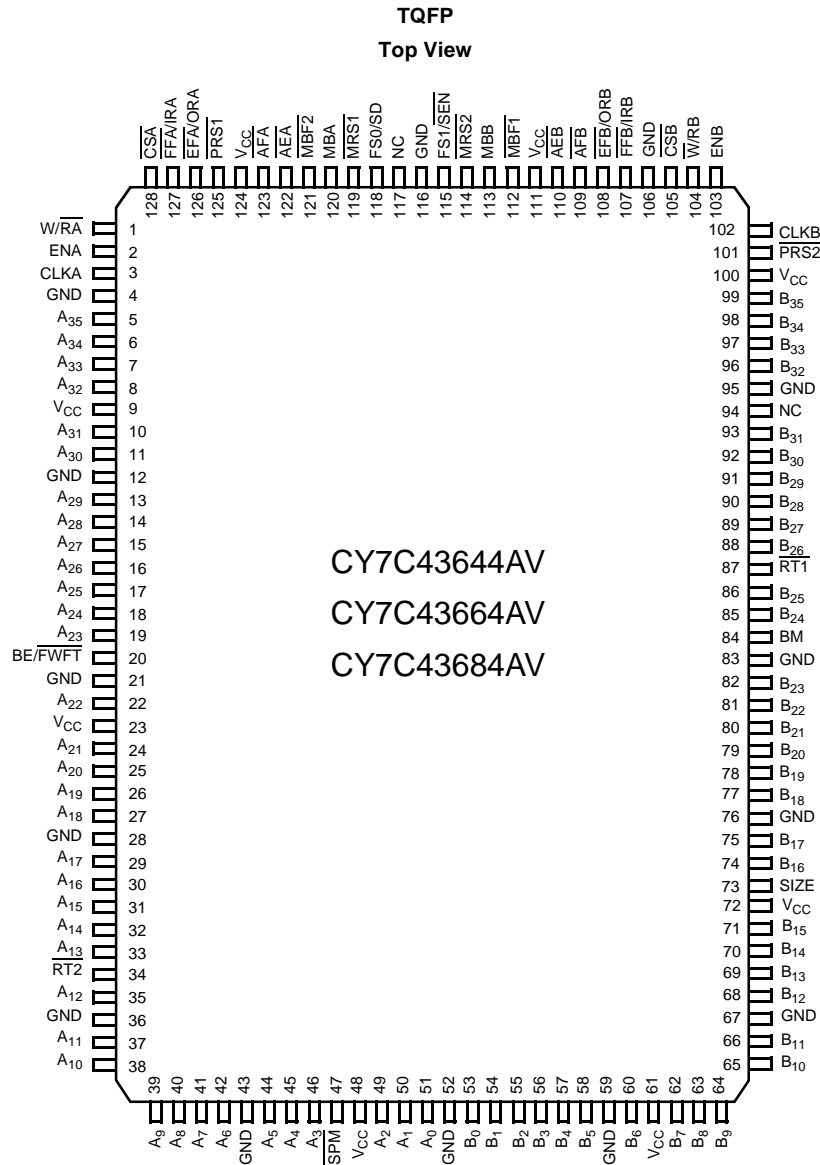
TQFP

Top View

$\overline{CSA}$ 128
$\overline{FFA}$/IRA 127
$\overline{EFA}$/ORA 126
$\overline{PRS1}$ 125
$V_{CC}$ 124
$\overline{AFA}$ 123
$\overline{AEA}$ 122
$\overline{MBF2}$ 121
MBA 120
$\overline{MRS1}$ 119
FS0/SD 118
NC 117
GND 116
FS1/$\overline{SEN}$ 115
$\overline{MRS2}$ 114
MBB 113
$\overline{MBF1}$ 112
$V_{CC}$ 111
$\overline{AEB}$ 110
$\overline{AFB}$ 109
$\overline{EFB}$/ORB 108
$\overline{FFB}$/IRB 107
GND 106
$\overline{CSB}$ 105
$\overline{W}$/RB 104
ENB 103

W/$\overline{RA}$ 1
ENA 2
CLKA 3
GND 4
$A_{35}$ 5
$A_{34}$ 6
$A_{33}$ 7
$A_{32}$ 8
$V_{CC}$ 9
$A_{31}$ 10
$A_{30}$ 11
GND 12
$A_{29}$ 13
$A_{28}$ 14
$A_{27}$ 15
$A_{26}$ 16
$A_{25}$ 17
$A_{24}$ 18
$A_{23}$ 19
BE/$\overline{FWFT}$ 20
GND 21
$A_{22}$ 22
$V_{CC}$ 23
$A_{21}$ 24
$A_{20}$ 25
$A_{19}$ 26
$A_{18}$ 27
GND 28
$A_{17}$ 29
$A_{16}$ 30
$A_{15}$ 31
$A_{14}$ 32
$A_{13}$ 33
$\overline{RT2}$ 34
$A_{12}$ 35
GND 36
$A_{11}$ 37
$A_{10}$ 38

CY7C43644AV
CY7C43664AV
CY7C43684AV

102 CLKB
101 $\overline{PRS2}$
100 $V_{CC}$
99 $B_{35}$
98 $B_{34}$
97 $B_{33}$
96 $B_{32}$
95 GND
94 NC
93 $B_{31}$
92 $B_{30}$
91 $B_{29}$
90 $B_{28}$
89 $B_{27}$
88 $B_{26}$
87 $\overline{RT1}$
86 $B_{25}$
85 $B_{24}$
84 BM
83 GND
82 $B_{23}$
81 $B_{22}$
80 $B_{21}$
79 $B_{20}$
78 $B_{19}$
77 $B_{18}$
76 GND
75 $B_{17}$
74 $B_{16}$
73 SIZE
72 $V_{CC}$
71 $B_{15}$
70 $B_{14}$
69 $B_{13}$
68 $B_{12}$
67 GND
66 $B_{11}$
65 $B_{10}$

39 $A_9$
40 $A_8$
41 $A_7$
42 $A_6$
43 GND
44 $A_5$
45 $A_4$
46 $A_3$
47 $\overline{SPM}$
48 $V_{CC}$
49 $A_2$
50 $A_1$
51 $A_0$
52 GND
53 $B_0$
54 $B_1$
55 $B_2$
56 $B_3$
57 $B_4$
58 $B_5$
59 GND
60 $B_6$
61 $V_{CC}$
62 $B_7$
63 $B_8$
64 $B_9$